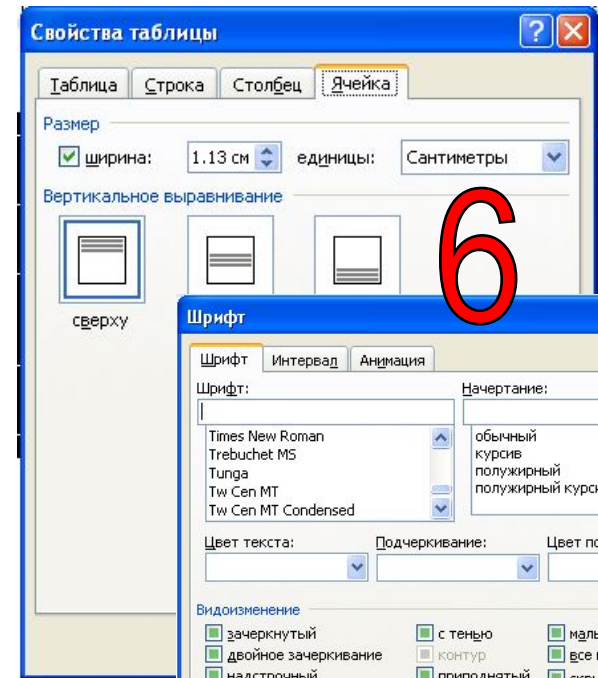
Свойства таблицы

Таблица Строка Столбец Ячейка

Размер

ширина: 1.13 см единицы: Сантиметры

Вертикальное выравнивание

сверху

6

Шрифт

Шрифт Интервал Анимация

Шрифт:

Times New Roman
Trebuchet MS
Tunga
Tw Cen MT
Tw Cen MT Condensed

Начертание:

обычный
курсив
полужирный
полужирный курси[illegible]

Цвет текста:

Подчеркивание:

Цвет по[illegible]

Видоизменение

зачеркнутый
двойное зачеркивание
надстрочный

с тенью
контур
приподнятый

мал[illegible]
все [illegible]
скр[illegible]